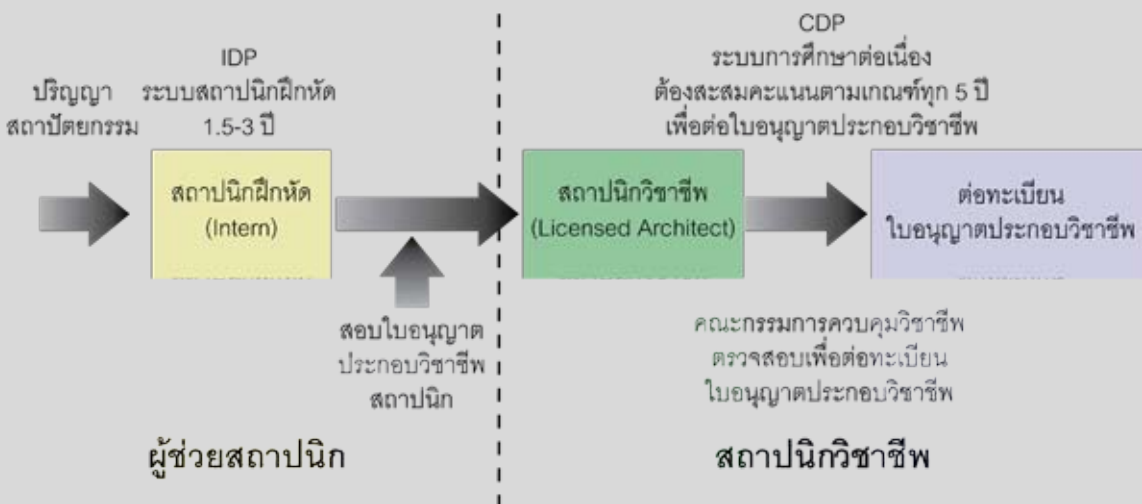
ปริญญา
สถาปัตยกรรม

IDP
ระบบสถาปนิกฝึกหัด
1.5-3 ปี

สถาปนิกฝึกหัด
(Intern)

สอบใบอนุญาต
ประกอบวิชาชีพ
สถาปนิก

ผู้ช่วยสถาปนิก

CDP
ระบบการศึกษาต่อเนื่อง
ต้องสะสมคะแนนตามเกณฑ์ทุก 5 ปี
เพื่อต่อใบอนุญาตประกอบวิชาชีพ

สถาปนิกวิชาชีพ
(Licensed Architect)

ต่อทะเบียน
ใบอนุญาตประกอบวิชาชีพ

คณะกรรมการควบคุมวิชาชีพ
ตรวจสอบเพื่อต่อทะเบียน
ใบอนุญาตประกอบวิชาชีพ

สถาปนิกวิชาชีพ